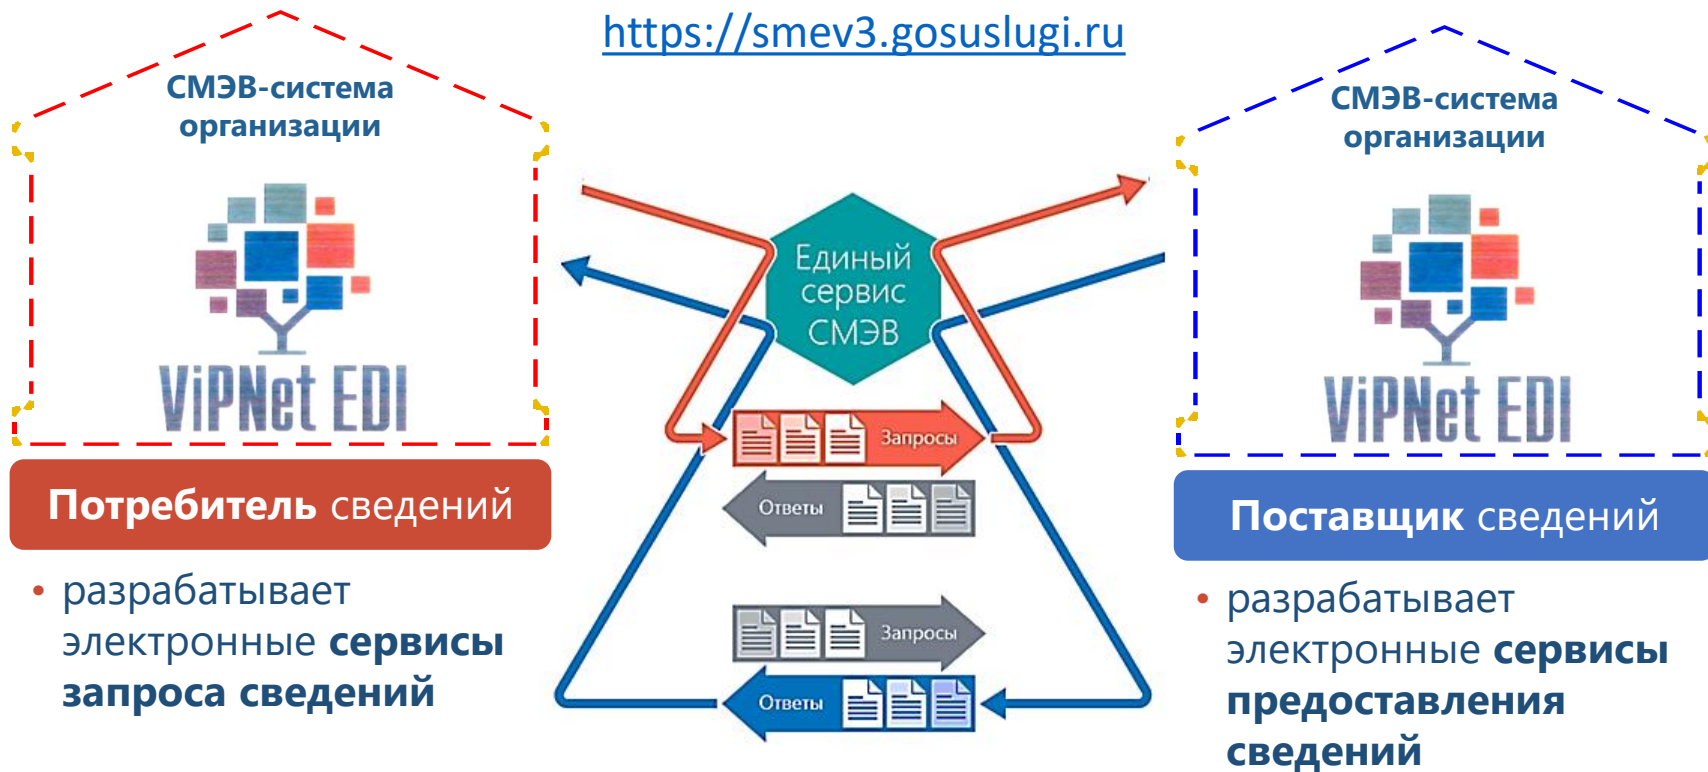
https://smev3.gosuslugi.ru

СМЭВ-система организации

ViPNet EDI

Потребитель сведений

• разрабатывает электронные **сервисы запроса сведений**

Единый сервис СМЭВ

Запросы

Ответы

Запросы

Ответы

СМЭВ-система организации

ViPNet EDI

Поставщик сведений

• разрабатывает электронные **сервисы предоставления сведений**